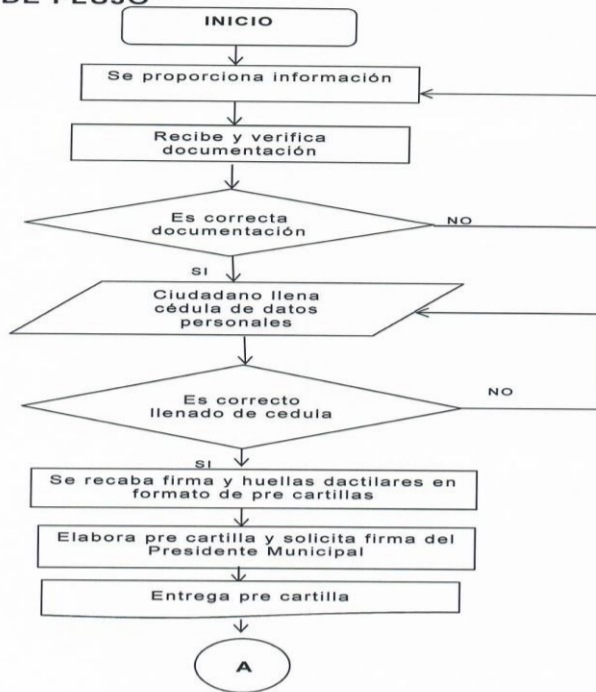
DE FLUJO

INICIO

Se proporciona información

Recibe y verifica documentación

Es correcta documentación

NO

SI

Ciudadano llena cédula de datos personales

Es correcto llenado de cedula

NO

SI

Se recaba firma y huellas dactilares en formato de pre cartillas

Elabora pre cartilla y solicita firma del Presidente Municipal

Entrega pre cartilla

A